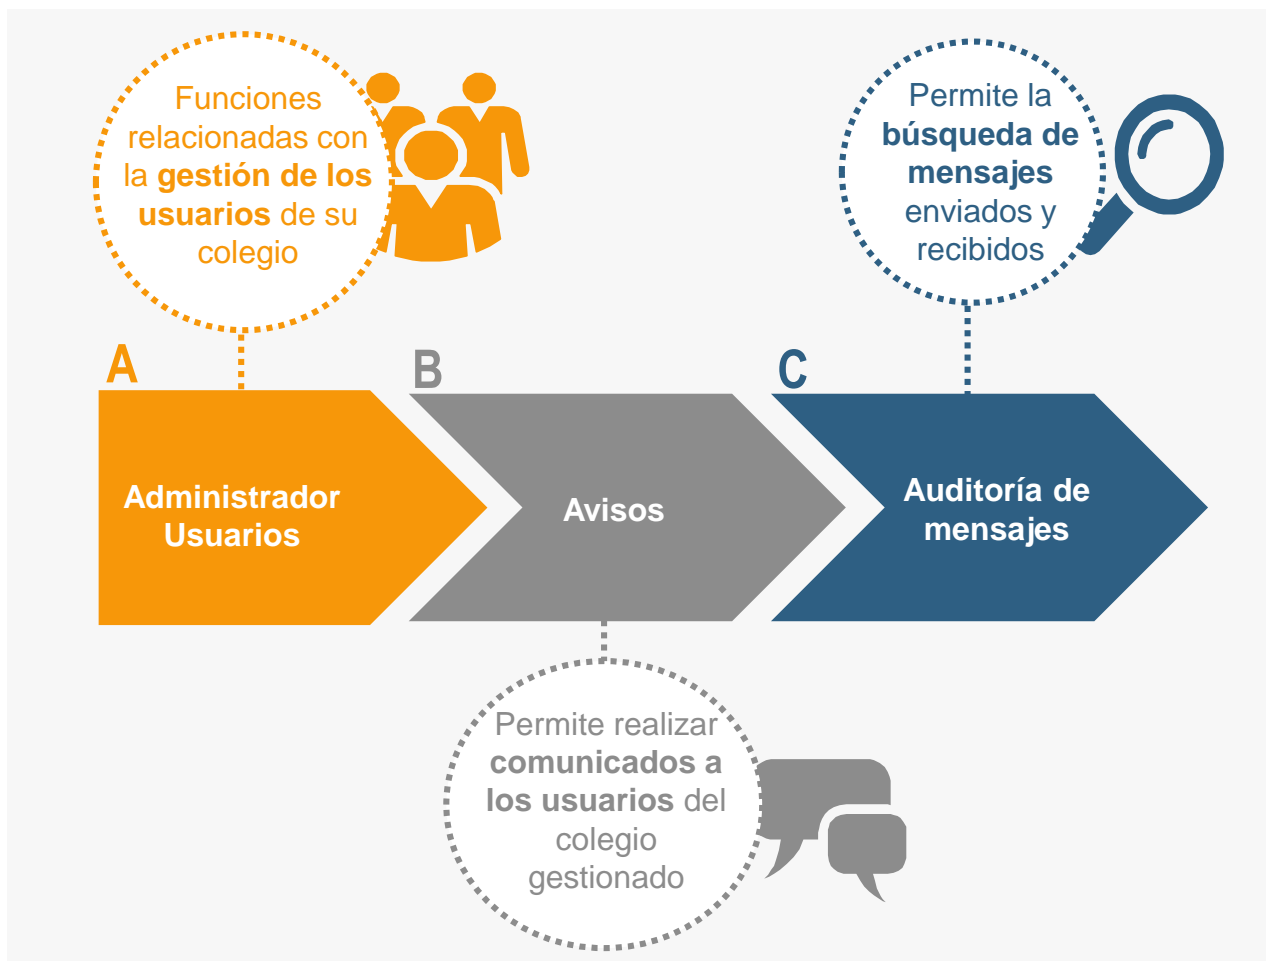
Funciones relacionadas con la **gestión de los usuarios** de su colegio

Permite la **búsqueda de mensajes** enviados y recibidos

A

B

C

Administrador Usuarios

Avisos

Auditoría de mensajes

Permite realizar **comunicados a los usuarios** del colegio gestionado